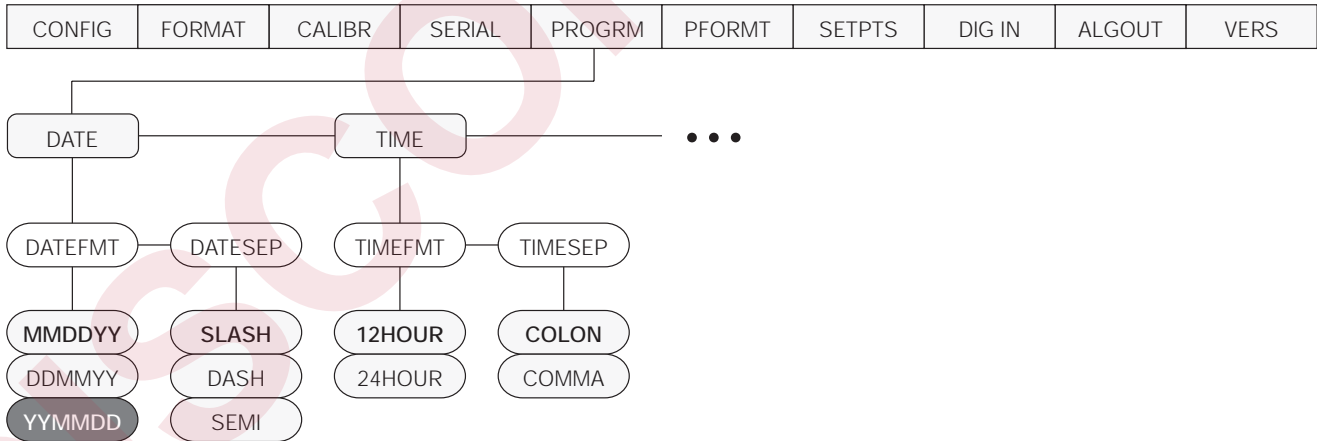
| CONFIG | FORMAT | CALIBR | SERIAL | PROGRM | PFORMT | SETPTS | DIG IN | ALGOUT | VERS |
|---|---|---|---|---|---|---|---|---|---|

DATE
TIME
• • •

DATEFMT
DATESEP
TIMEFMT
TIMESEP

MMDDYY
DDMMYY
YYMMDD

SLASH
DASH
SEMI

12HOUR
24HOUR

COLON
COMMA

ISCOO